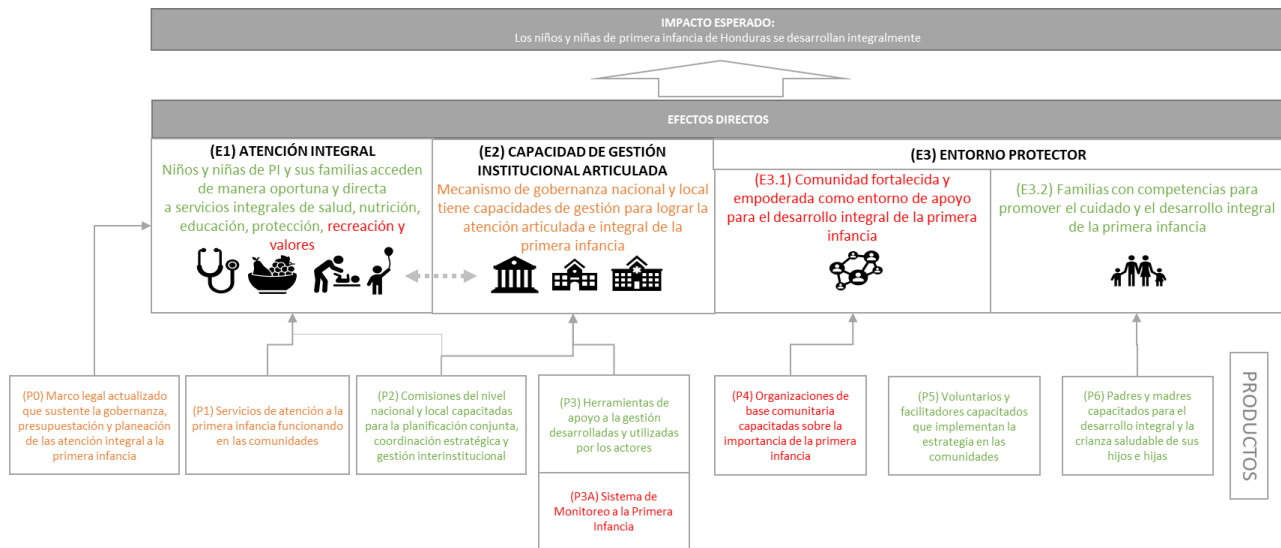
IMPACTO ESPERADO:
Los niños y niñas de primera infancia de Honduras se desarrollan integralmente

EFECTOS DIRECTOS

(E1) ATENCIÓN INTEGRAL
Niños y niñas de PI y sus familias acceden de manera oportuna y directa a servicios integrales de salud, nutrición, educación, protección, recreación y valores

(E2) CAPACIDAD DE GESTIÓN INSTITUCIONAL ARTICULADA
Mecanismo de gobernanza nacional y local tiene capacidades de gestión para lograr la atención articulada e integral de la primera infancia

(E3) ENTORNO PROTECTOR

(E3.1) Comunidad fortalecida y empoderada como entorno de apoyo para el desarrollo integral de la primera infancia

(E3.2) Familias con competencias para promover el cuidado y el desarrollo integral de la primera infancia

(P0) Marco legal actualizado que sustente la gobernanza, presupuestación y planeación de las atención integral a la primera infancia

(P1) Servicios de atención a la primera infancia funcionando en las comunidades

(P2) Comisiones del nivel nacional y local capacitadas para la planificación conjunta, coordinación estratégica y gestión interinstitucional

(P3) Herramientas de apoyo a la gestión desarrolladas y utilizadas por los actores

(P3A) Sistema de Monitoreo a la Primera Infancia

(P4) Organizaciones de base comunitaria capacitadas sobre la importancia de la primera infancia

(P5) Voluntarios y facilitadores capacitados que implementan la estrategia en las comunidades

(P6) Padres y madres capacitados para el desarrollo integral y la crianza saludable de sus hijos e hijas

PRODUCTOS